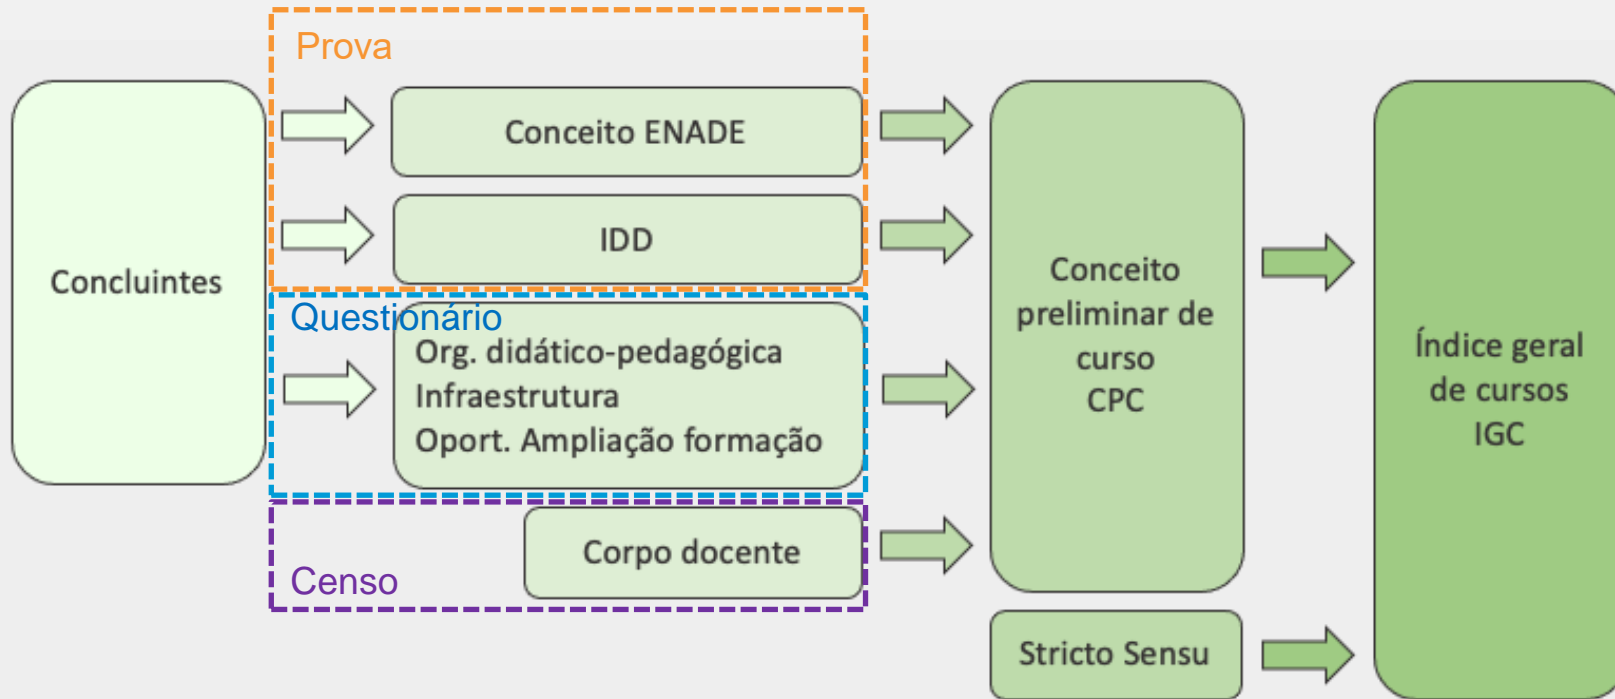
Concluintes

Prova

Conceito ENADE

IDD

Questionário

Org. didático-pedagógica
Infraestrutura
Oport. Ampliação formação

Censo

Corpo docente

Conceito preliminar de curso
CPC

Stricto Sensu

Índice geral de cursos
IGC